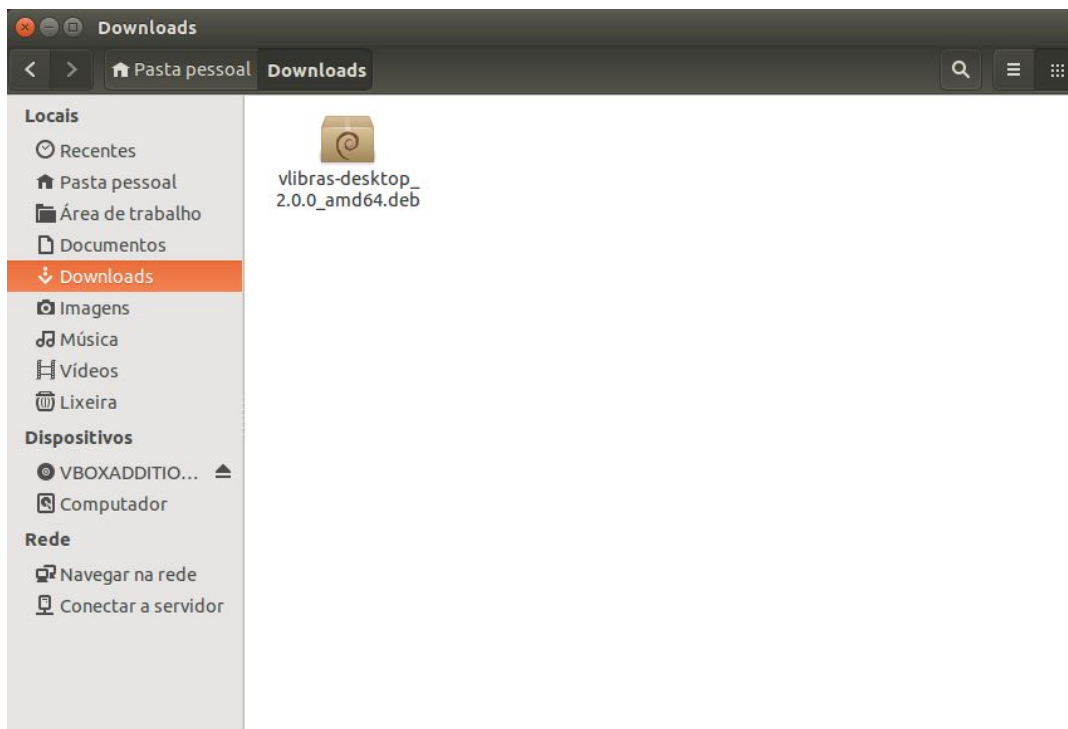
Downloads

Pasta pessoal Downloads

Locais
Recentes
Pasta pessoal
Área de trabalho
Documentos
Downloads
Imagens
Música
Vídeos
Lixeira
Dispositivos
VBOXADDITIO...
Computador
Rede
Navegar na rede
Conectar a servidor

vlibras-desktop_2.0.0_amd64.deb